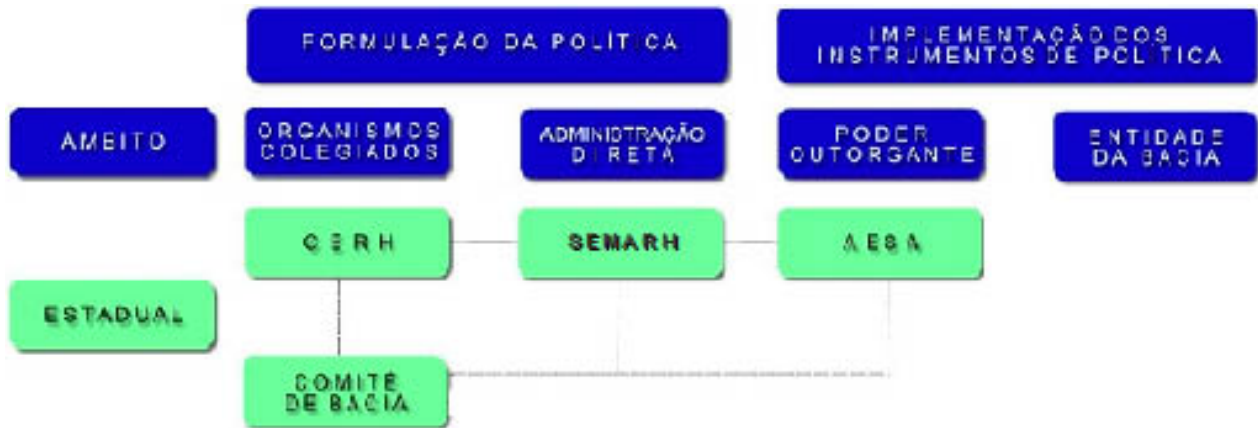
FORMULAÇÃO DA POLÍTICA

IMPLEMENTAÇÃO DOS INSTRUMENTOS DE POLÍTICA

AMBITO

ORGANISMOS COLEGIADOS

ADMINISTRAÇÃO DIRETA

PODER OUTORGANTE

ENTIDADE DA BACIA

CERH

SEMARH

AESA

ESTADUAL

COMITÊ DE BACIA